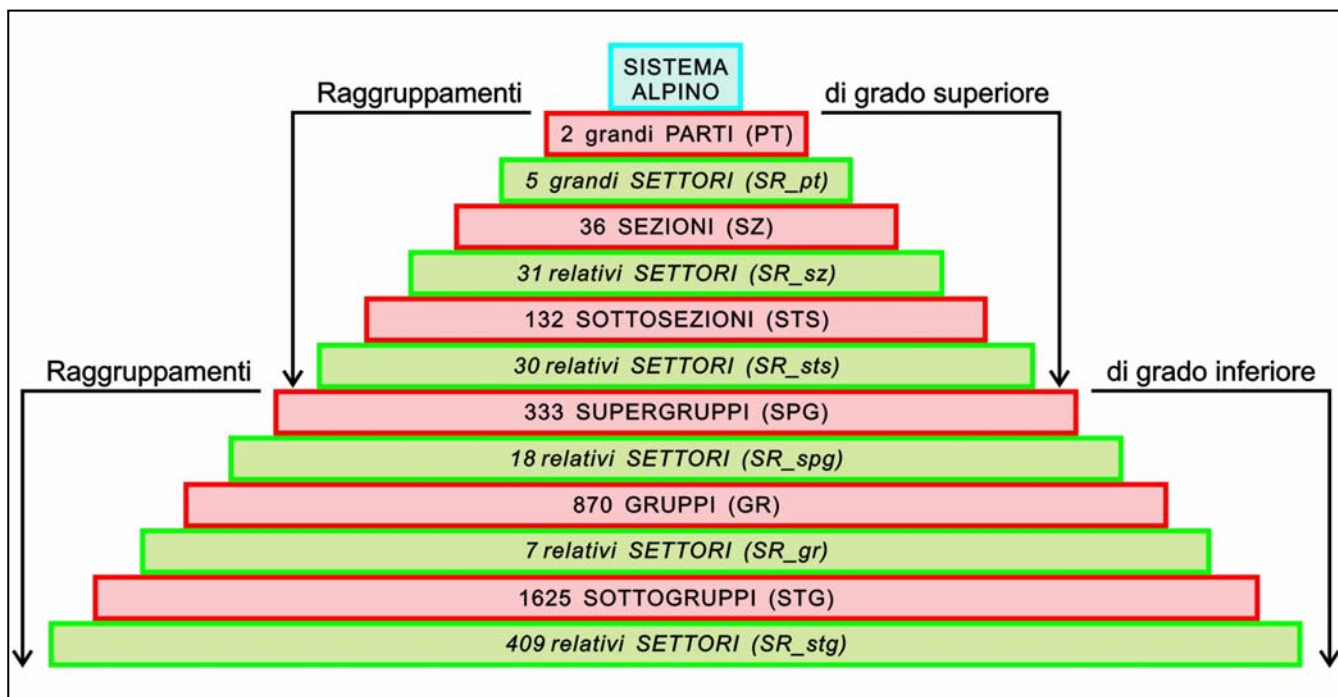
SISTEMA ALPINO

Raggruppamenti di grado superiore

2 grandi PARTI (PT)

5 grandi SETTORI (SR_pt)

36 SEZIONI (SZ)

31 relativi SETTORI (SR_sz)

132 SOTTOSEZIONI (STS)

30 relativi SETTORI (SR_sts)

Raggruppamenti di grado inferiore

333 SUPERGRUPPI (SPG)

18 relativi SETTORI (SR_spg)

870 GRUPPI (GR)

7 relativi SETTORI (SR_gr)

1625 SOTTOGRUPPI (STG)

409 relativi SETTORI (SR_stg)